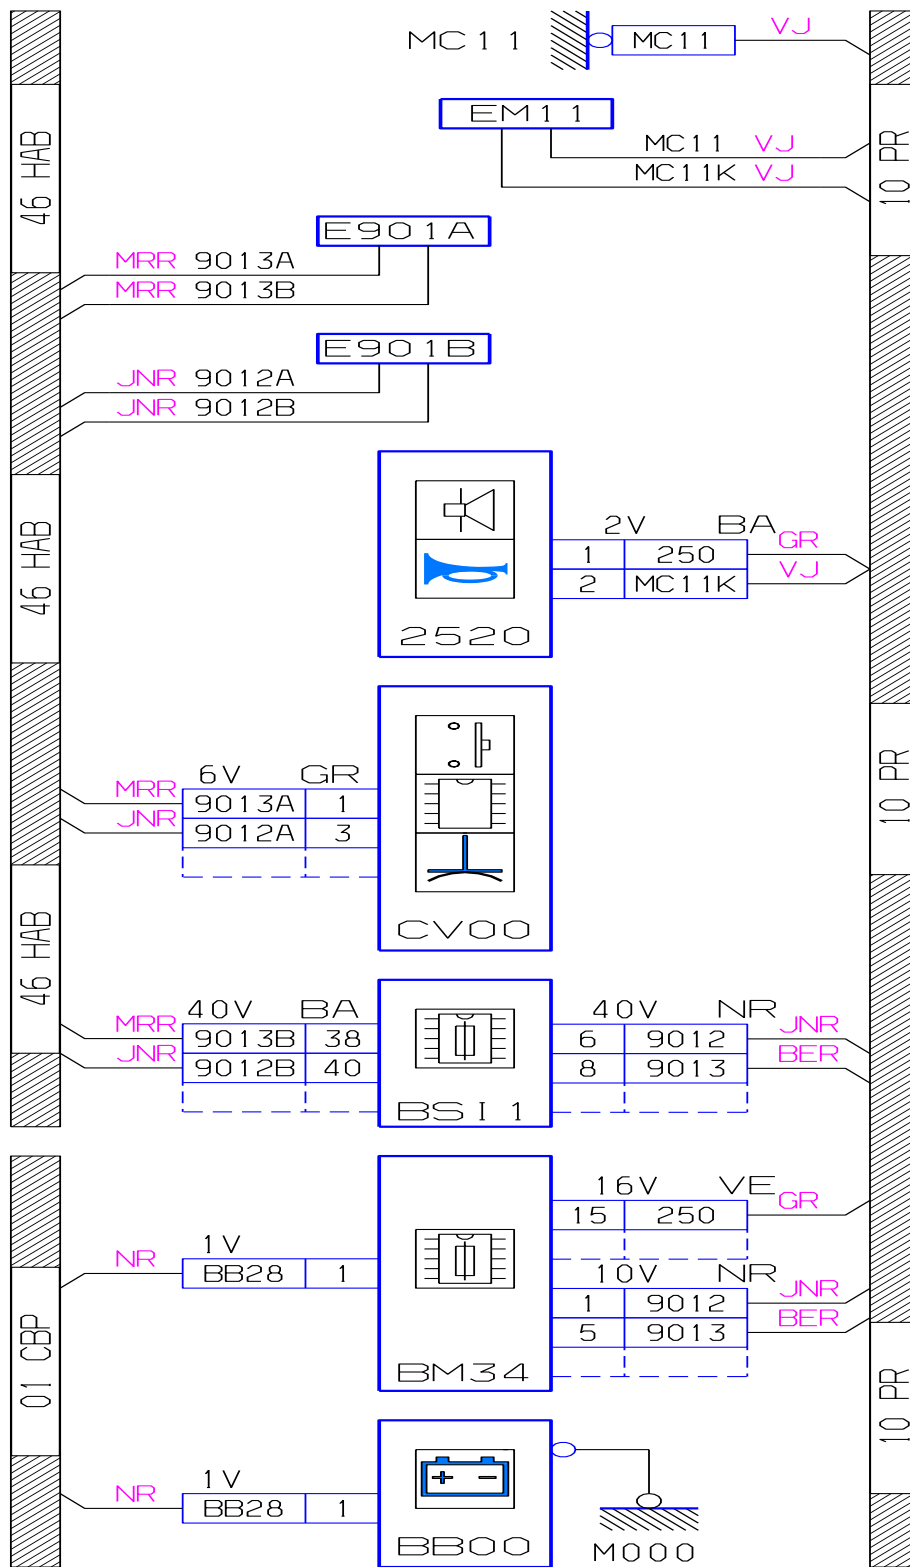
46 HAB
46 HAB
46 HAB
01 CBP
10 PR
10 PR
10 PR

MC11
MC11
VJ

EM11
MC11 VJ
MC11K VJ

E901A
MRR 9013A
MRR 9013B

E901B
JNR 9012A
JNR 9012B

2520
2V BA
| 1 | 250 |
|---|---|
| 2 | MC11K |
GR
VJ

CV00
6V GR
MRR
JNR
| 9013A | 1 |
|---|---|
| 9012A | 3 |

BSI 1
40V BA
MRR
JNR
| 9013B | 38 |
|---|---|
| 9012B | 40 |

40V NR
| 6 | 9012 |
|---|---|
| 8 | 9013 |
JNR
BER

BM34
NR
1V
| BB28 | 1 |
|---|---|

16V VE
| 15 | 250 |
|---|---|
GR

10V NR
| 1 | 9012 |
|---|---|
| 5 | 9013 |
JNR
BER

BB00
NR
1V
| BB28 | 1 |
|---|---|

M000